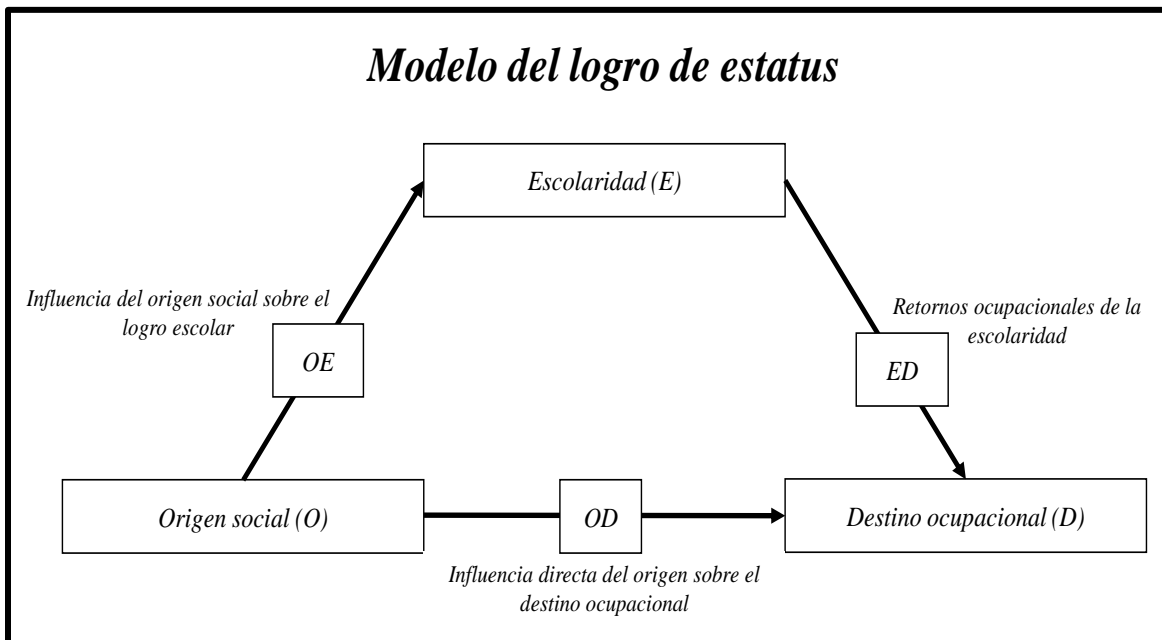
Modelo del logro de estatus

Escolaridad (E)

Influencia del origen social sobre el logro escolar

OE

Retornos ocupacionales de la escolaridad

ED

Origen social (O)

OD

Destino ocupacional (D)

Influencia directa del origen sobre el destino ocupacional